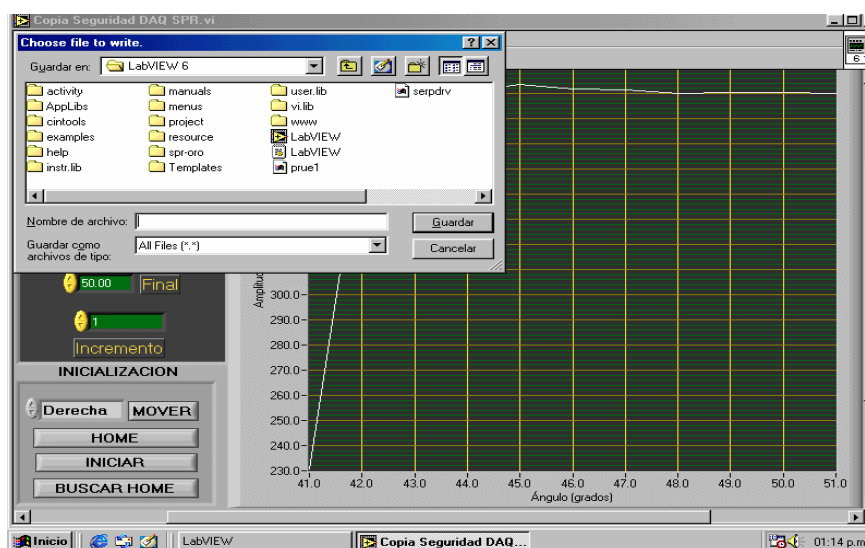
Copia Seguridad DAQ SPR.vi

Choose file to write.

Guardar en: LabVIEW 6

activity
AppLibs
cintools
examples
help
instr.lib
manuals
menus
project
resource
spr-oro
Templates
user.lib
vi.lib
www
LabVIEW
LabVIEW
prue1
serpdrv

Nombre de archivo:
Guardar
Guardar como archivos de tipo: All Files (*.*)
Cancelar

50.00 Final
1
Incremento
INICIALIZACION
Derecha MOVER
HOME
INICIAR
BUSCAR HOME

Amplitud
300.0
290.0
280.0
270.0
260.0
250.0
240.0
230.0
41.0 42.0 43.0 44.0 45.0 46.0 47.0 48.0 49.0 50.0 51.0
Ángulo (grados)

Inicio LabVIEW Copia Seguridad DAQ... 01:14 p.m